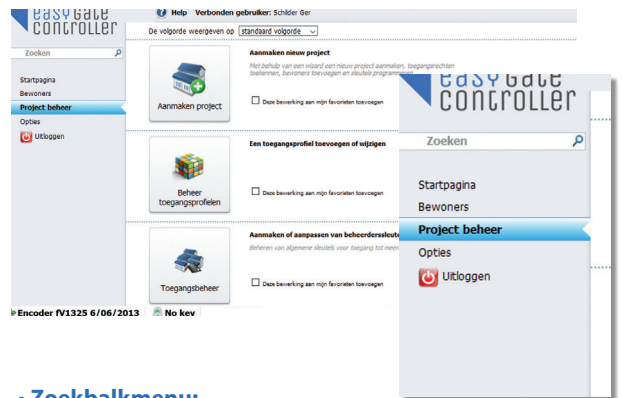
easy Gate controller

Help Verbonden gebruiker: Schilder Ger

Zoeken

Startpagina
Bewoners
Project beheer
Opties
Uitloggen

De volgorde weergeven op standaard volgorde

Aanmaken project

Aanmaken nieuw project
Met behulp van een wizard een nieuw project aanmaken, toegangsrechten toekennen, bewoners toevoegen en sleutels programmeren

Deze bewerking aan mijn favorieten toevoegen

Beheer toegangsprofielen

Een toegangsprofiel toevoegen of wijzigen

Deze bewerking aan mijn favorieten toevoegen

Toegangsbeheer

Aanmaken of aanpassen van beheerderssleutels
Beheren van algemene sleutels voor toegang tot meerdere

Deze bewerking aan mijn favorieten toevoegen

Encoder fV1325 6/06/2013 No key

easy Gate controller

Zoeken

Startpagina
Bewoners
Project beheer
Opties
Uitloggen

• Zoekbalkmenu: